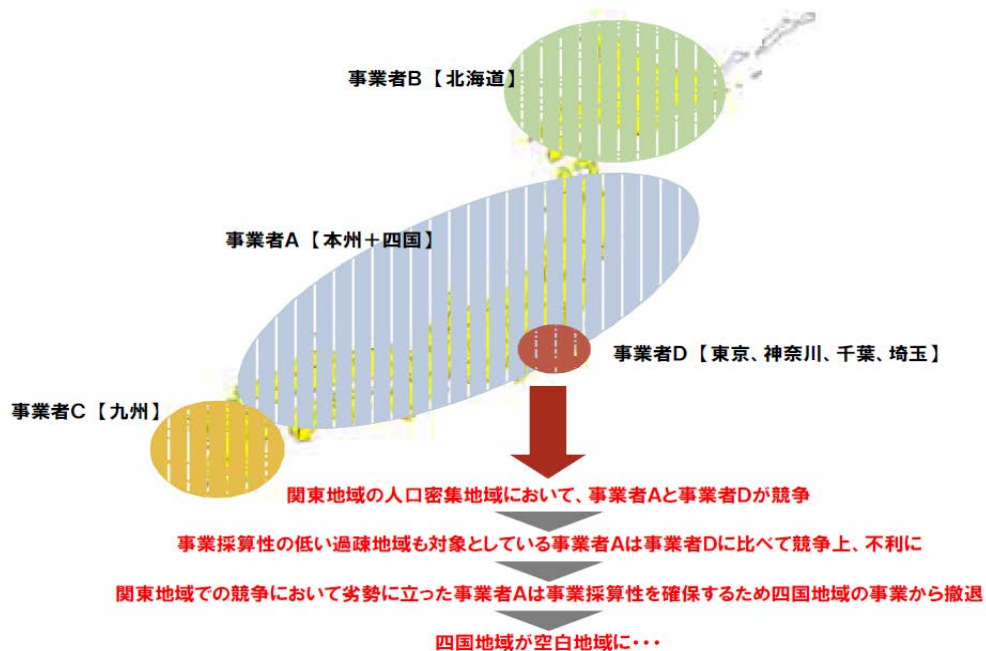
事業者B【北海道】

事業者A【本州＋四国】

事業者D【東京、神奈川、千葉、埼玉】

事業者C【九州】

関東地域の人口密集地域において、事業者Aと事業者Dが競争

事業採算性の低い過疎地域も対象としている事業者Aは事業者Dに比べて競争上、不利に

関東地域での競争において劣勢に立った事業者Aは事業採算性を確保するため四国地域の事業から撤退

四国地域が空白地域に・・・